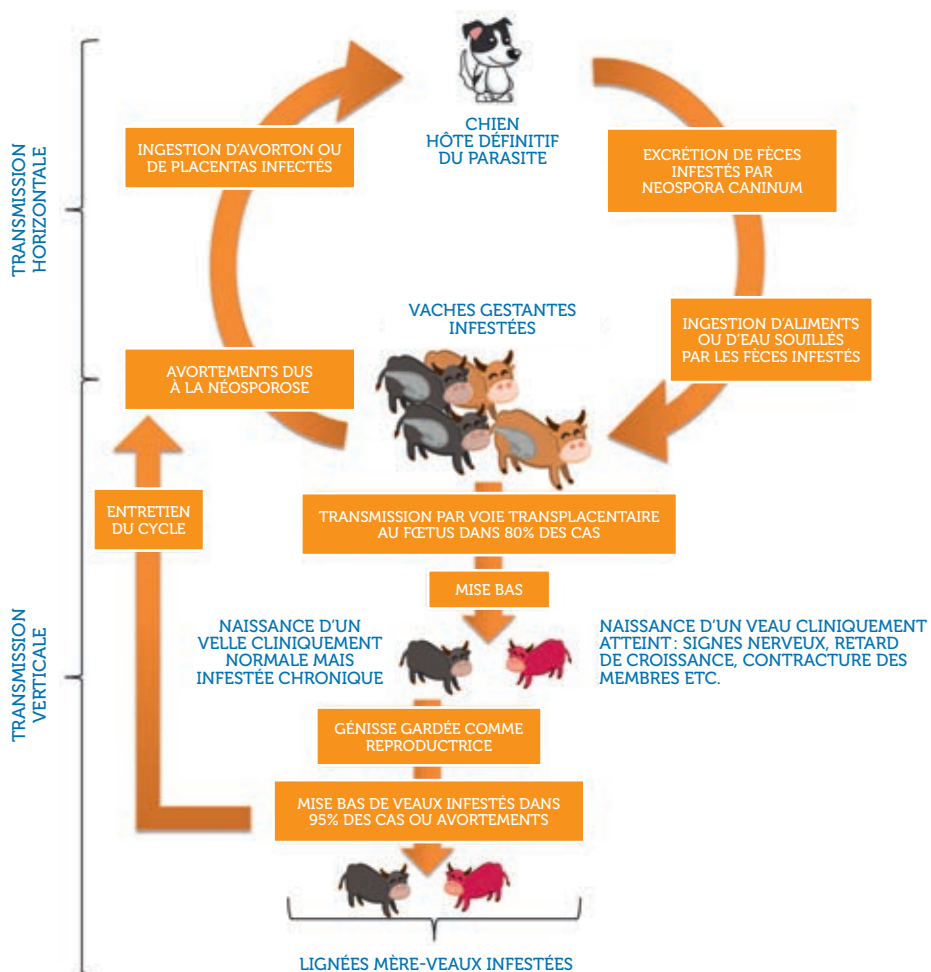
TRANSMISSION HORIZONTALE

CHIEN
HÔTE DÉFINITIF
DU PARASITE

INGESTION D'AVORTON OU DE PLACENTAS INFECTÉS

EXCRÉTION DE FÈCES INFESTÉS PAR NEOSPORA CANINUM

VACHES GESTANTES INFESTÉES

INGESTION D'ALIMENTS OU D'EAU SOUILLÉS PAR LES FÈCES INFESTÉS

AVORTEMENTS DUS À LA NÉOSPOROSE

ENTRETIEN DU CYCLE

TRANSMISSION PAR VOIE TRANSPLACENTAIRE AU FŒTUS DANS 80% DES CAS

MISE BAS

TRANSMISSION VERTICALE

NAISSANCE D'UN VELLE CLINIQUEMENT NORMALE MAIS INFESTÉE CHRONIQUE

NAISSANCE D'UN VEAU CLINIQUEMENT ATTEINT : SIGNES NERVEUX, RETARD DE CROISSANCE, CONTRACTURE DES MEMBRES ETC.

GÉNISSE GARDÉE COMME REPRODUCTRICE

MISE BAS DE VEAUX INFESTÉS DANS 95% DES CAS OU AVORTEMENTS

LIGNÉES MÈRE-VEAUX INFESTÉES